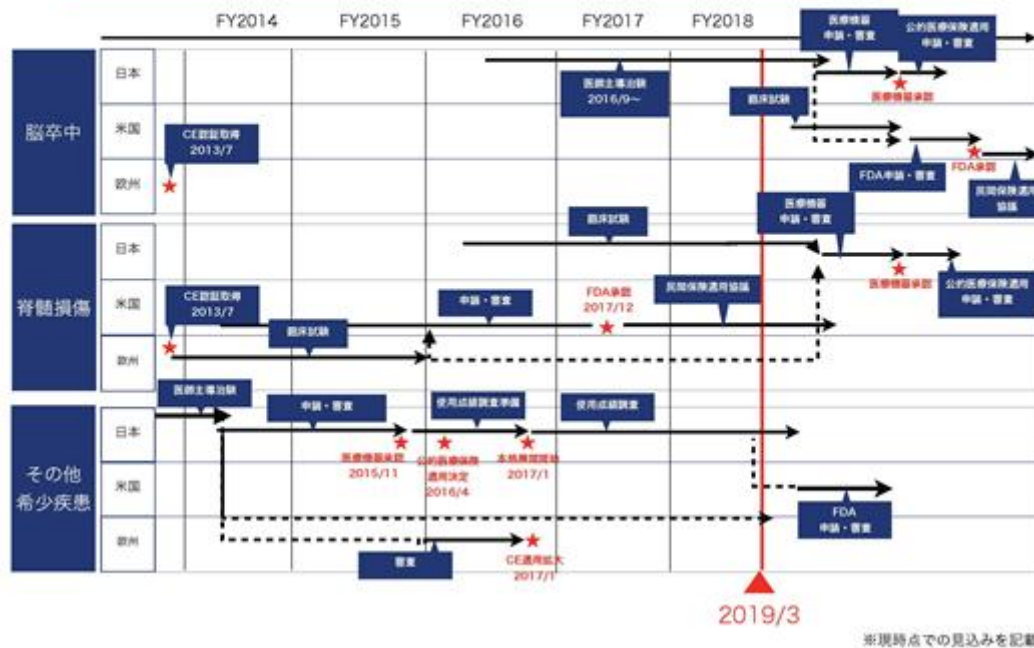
FY2014
FY2015
FY2016
FY2017
FY2018

脳卒中
日本
米国
欧州
CE認証取得
2013/7
医師主導治験
2016/9〜
臨床試験
医療機器
申請・審査
公的医療保険適用
申請・審査
医療機器承認
FDA申請・審査
FDA承認
民間保険適用
協議

脊髄損傷
日本
米国
欧州
CE認証取得
2013/7
臨床試験
臨床試験
申請・審査
FDA承認
2017/12
民間保険適用協議
医療機器
申請・審査
医療機器承認
公的医療保険適用
申請・審査

その他
希少疾患
日本
米国
欧州
医師主導治験
申請・審査
使用成績調査準備
使用成績調査
医療機器承認
2015/11
公的医療保険
適用決定
2016/4
本格展開開始
2017/1
審査
CE適用拡大
2017/1
FDA
申請・審査

2019/3
※現時点での見込みを記載